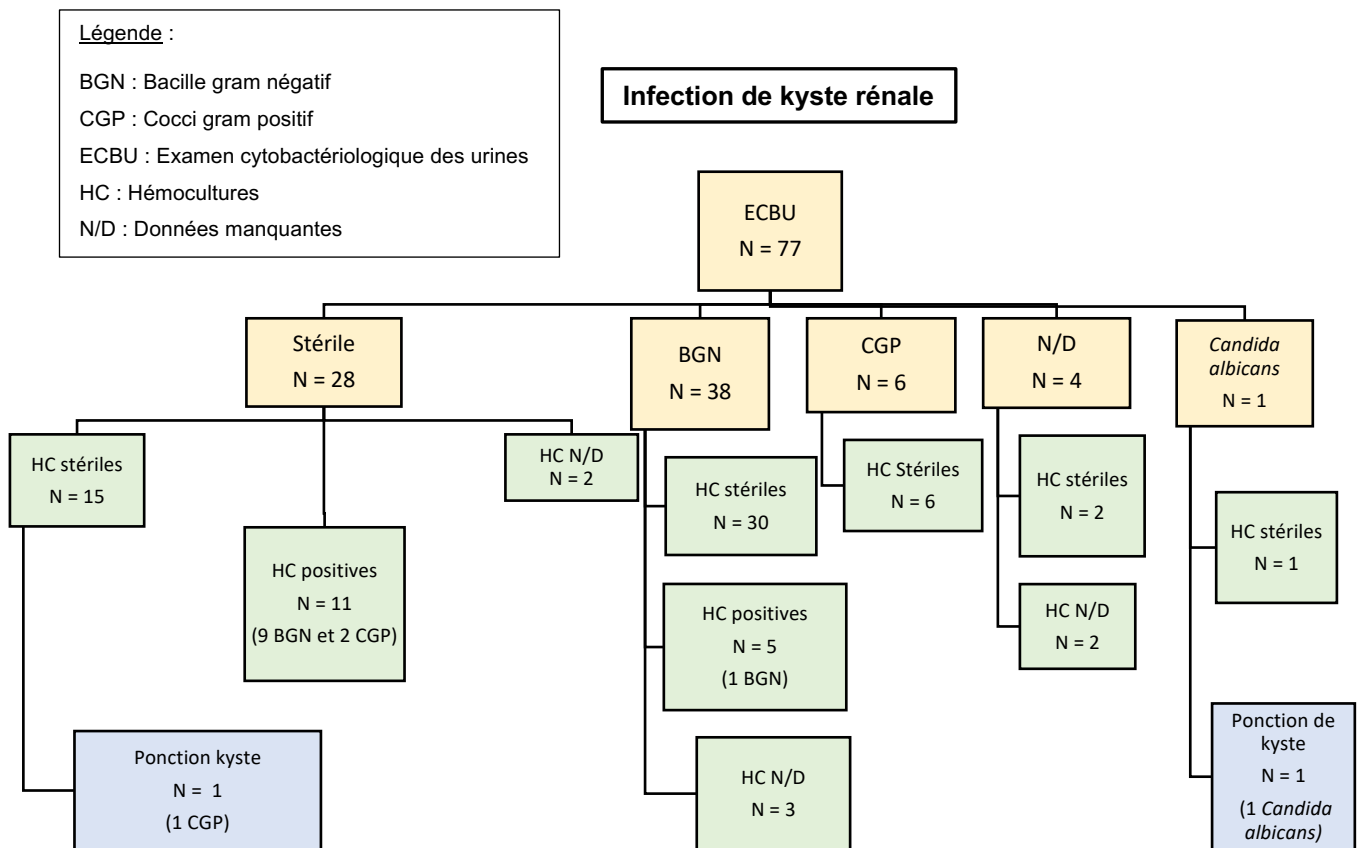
Légende :

BGN : Bacille gram négatif

CGP : Cocci gram positif

ECBU : Examen cytobactériologique des urines

HC : Hémocultures

N/D : Données manquantes

Infection de kyste rénale

ECBU
N = 77

Stérile
N = 28

BGN
N = 38

CGP
N = 6

N/D
N = 4

Candida albicans
N = 1

HC stériles
N = 15

HC positives
N = 11
(9 BGN et 2 CGP)

HC N/D
N = 2

HC stériles
N = 30

HC positives
N = 5
(1 BGN)

HC N/D
N = 3

HC Stériles
N = 6

HC stériles
N = 2

HC N/D
N = 2

HC stériles
N = 1

Ponction kyste
N = 1
(1 CGP)

Ponction de kyste
N = 1
(1 Candida albicans)